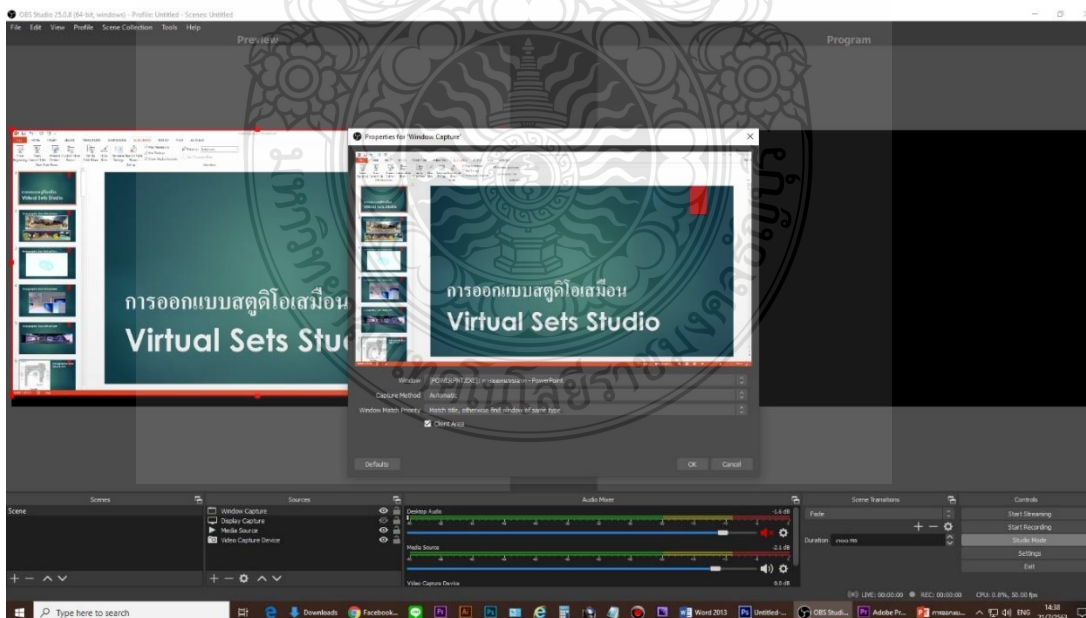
OBS Studio 25.0.8 (64-bit, windows) - Profile: Untitled - Scenes: Untitled

File Edit View Profile Scene Collection Tools Help

Preview

Program

การออกแบบสตูดิโอเสมือน
Virtual Sets Stu

Properties for 'Window Capture'

การออกแบบสตูดิโอเสมือน
Virtual Sets Studio

Window [POWERPNT.EXE]: การออกแบบ... - PowerPoint
Capture Method Automatic
Window Match Priority Match title, otherwise find window of same type
Client Area

Defaults
OK Cancel

Scenes
Scene

Sources
Window Capture
Display Capture
Media Source
Video Capture Device

Audio Mixer
Desktop Audio -1.6 dB
Media Source -2.1 dB
Video Capture Device 0.0 dB

Scene Transitions
Fade
Duration 300 ms

Controls
Start Streaming
Start Recording
Studio Mode
Settings
Exit

LIVE: 00:00:00 REC: 00:00:00 CPU: 0.8%, 30.00 fps

Type here to search
Downloads Facebook... Word 2013 Untitled-... OBS Studi... Adobe Pr... การออกแบ... ENG 14:38